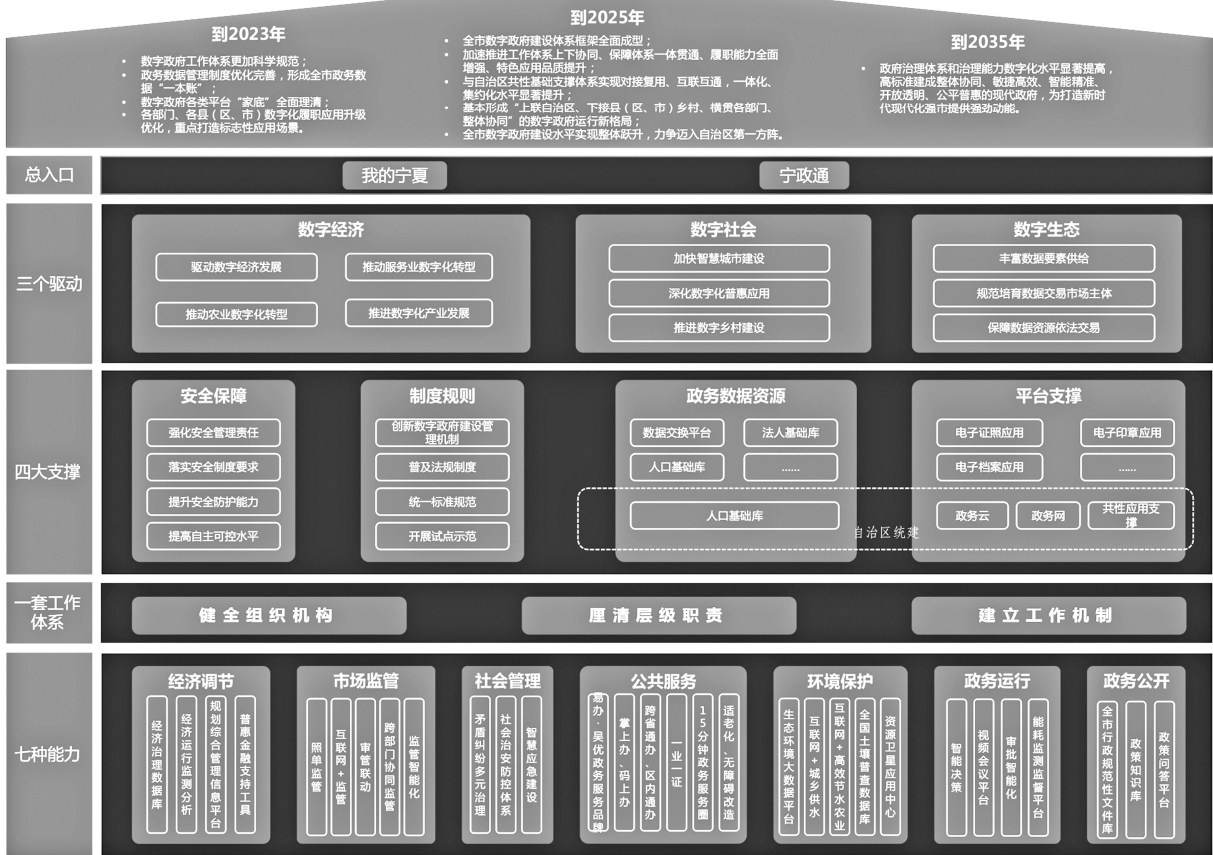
到2023年

- 数字政府工作体系更加科学规范；
- 政务数据管理制度优化完善，形成全市政务数据“一本账”；
- 数字政府各类平台“家底”全面理清；
- 各部门、各县（区、市）数字化履职应用升级优化，重点打造标志性应用场景。

到2025年

- 全市数字政府建设体系框架全面成型；
- 加速推进工作体系上下协同、保障体系一体贯通、履职能力全面增强、特色应用品质提升；
- 与自治区共性基础支撑体系实现对接复用、互联互通，一体化、集约化水平显著提升；
- 基本形成“上联自治区、下接县（区、市）乡村、横贯各部门、整体协同”的数字政府运行新格局；
- 全市数字政府建设水平实现整体跃升，力争迈入自治区第一方阵。

到2035年

政府治理体系和治理能力数字化水平显著提高，高标准建成整体协同、敏捷高效、智能精准、开放透明、公平普惠的现代政府，为打造新时代现代化强市提供强劲动能。

总入口
我的宁夏
宁政通

三个驱动
数字经济
驱动数字经济发展
推动服务业数字化转型
推动农业数字化转型
推进数字化产业发展
数字社会
加快智慧城市建设
深化数字化普惠应用
推进数字乡村建设
数字生态
丰富数据要素供给
规范培育数据交易市场主体
保障数据资源依法交易

四大支撑
安全保障
强化安全管理责任
落实安全制度要求
提升安全防护能力
提高自主可控水平
制度规则
创新数字政府建设管理机制
普及法规制度
统一标准规范
开展试点示范
政务数据资源
数据交换平台
法人基础库
人口基础库
……
人口基础库
平台支撑
电子证照应用
电子印章应用
电子档案应用
……
政务云
政务网
共性应用支撑
自治区统建

一套工作体系
健全组织机构
厘清层级职责
建立工作机制

七种能力
经济调节
经济治理数据库
经济运行监测分析
规划综合管理信息平台
普惠金融支持工具
市场监管
照单监管
互联网+监管
审管联动
跨部门协同监管
监管智能化
社会管理
矛盾纠纷多元治理
社会治安防控体系
智慧应急建设
公共服务
易办·吴优政务服务品牌
掌上办、码上办
跨省通办、区内通办
一业一证
15分钟政务服务圈
适老化、无障碍改造
环境保护
生态环境大数据平台
互联网+城乡供水
互联网+高效节水农业
全国土壤普查数据库
资源卫星应用中心
政务运行
智能决策
视频会议平台
审批智能化
能耗监测监督平台
政务公开
全市行政规范性文件库
政策知识库
政策问答平台